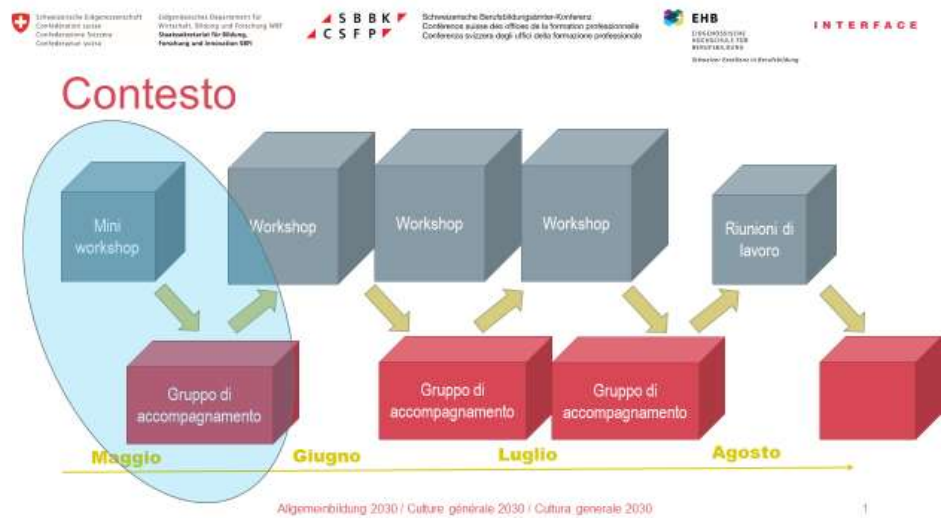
Schweizerische Eidgenossenschaft
Confédération suisse
Confederazione Svizzera
Confederaziun svizra

Eidgenössisches Departement für Wirtschaft, Bildung und Forschung WBF
Staatssekretariat für Bildung, Forschung und Innovation SBFI

SBBK
CSFP

Schweizerische Berufsbildungsämter-Konferenz
Conférence suisse des offices de la formation professionnelle
Conferenza svizzera degli uffici della formazione professionale

EHB
EIDGENÖSSISCHES HOCHSCHULE FÜR BERUFSBILDUNG
Schweizer Exzellenz in Berufsbildung

INTERFACE

Contesto

Mini workshop

Workshop

Workshop

Workshop

Riunioni di lavoro

Gruppo di accompagnamento

Gruppo di accompagnamento

Gruppo di accompagnamento

Maggio

Giugno

Luglio

Agosto

Allgemeinbildung 2030 / Culture générale 2030 / Cultura generale 2030

1